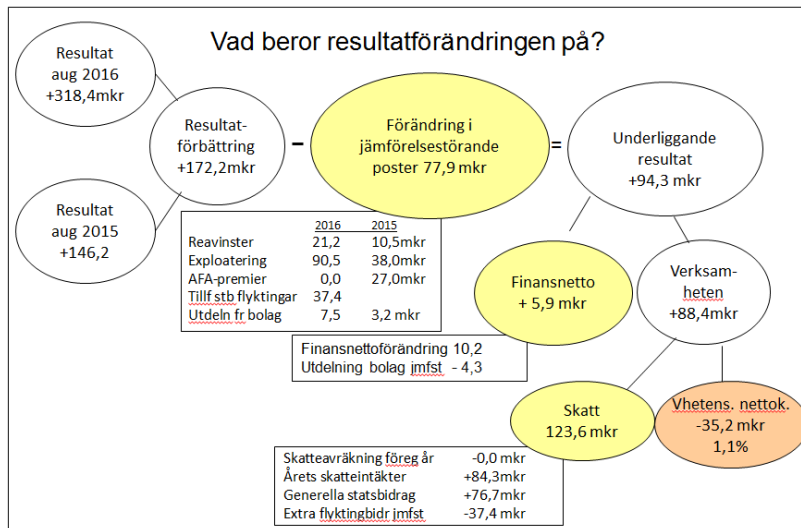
Vad beror resultatförändringen på?

Resultat aug 2016 +318,4mkr

Resultat aug 2015 +146,2

Resultat-förbättring +172,2mkr

–

Förändring i jämförelsestörande poster 77,9 mkr

=

Underliggande resultat +94,3 mkr

| | 2016 | 2015 |
|---|---|---|
| Reavinster | 21,2 | 10,5mkr |
| Exploatering | 90,5 | 38,0mkr |
| AFA-premier | 0,0 | 27,0mkr |
| Tillf stb flyktingar | 37,4 | |
| Utdeln fr bolag | 7,5 | 3,2 mkr |

Finansnetto + 5,9 mkr

Verksam-heten +88,4mkr

Finansnettoförändring 10,2
Utdelning bolag jmfst - 4,3

Skatt 123,6 mkr

Vhetens. nettok. -35,2 mkr 1,1%

| | |
|---|---|
| Skatteavräkning föreg år | -0,0 mkr |
| Årets skatteintäkter | +84,3mkr |
| Generella statsbidrag | +76,7mkr |
| Extra flyktingbidr jmfst | -37,4 mkr |